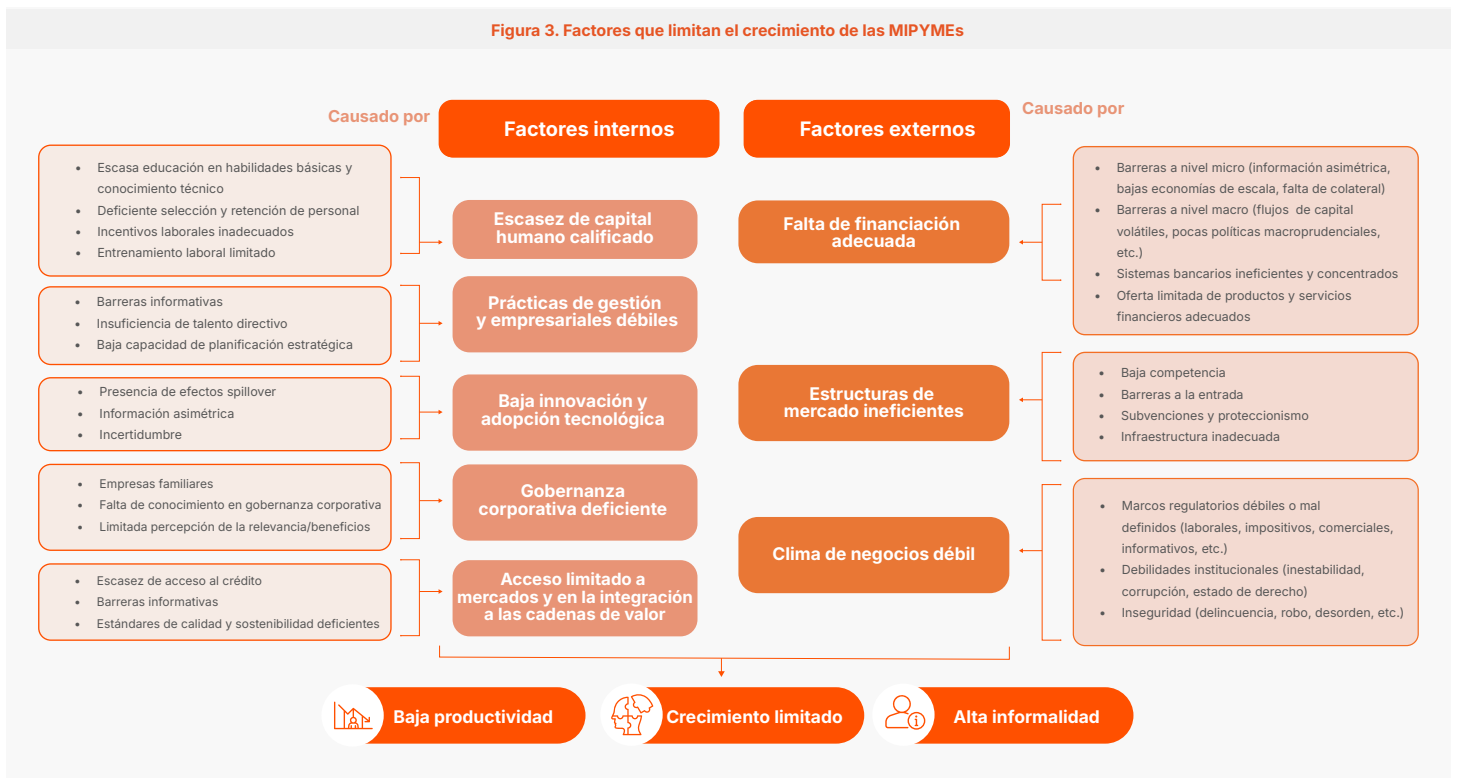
Figura 3. Factores que limitan el crecimiento de las MIPYMEs

Causado por

Factores internos

Factores externos

Causado por

- Escasa educación en habilidades básicas y conocimiento técnico
- Deficiente selección y retención de personal
- Incentivos laborales inadecuados
- Entrenamiento laboral limitado

Escasez de capital humano calificado

- Barreras informativas
- Insuficiencia de talento directivo
- Baja capacidad de planificación estratégica

Prácticas de gestión y empresariales débiles

- Presencia de efectos spillover
- Información asimétrica
- Incertidumbre

Baja innovación y adopción tecnológica

- Empresas familiares
- Falta de conocimiento en gobernanza corporativa
- Limitada percepción de la relevancia/beneficios

Gobernanza corporativa deficiente

- Escasez de acceso al crédito
- Barreras informativas
- Estándares de calidad y sostenibilidad deficientes

Acceso limitado a mercados y en la integración a las cadenas de valor

Falta de financiación adecuada

- Barreras a nivel micro (información asimétrica, bajas economías de escala, falta de colateral)
- Barreras a nivel macro (flujos de capital volátiles, pocas políticas macroprudenciales, etc.)
- Sistemas bancarios ineficientes y concentrados
- Oferta limitada de productos y servicios financieros adecuados

Estructuras de mercado ineficientes

- Baja competencia
- Barreras a la entrada
- Subvenciones y proteccionismo
- Infraestructura inadecuada

Clima de negocios débil

- Marcos regulatorios débiles o mal definidos (laborales, impositivos, comerciales, informativos, etc.)
- Debilidades institucionales (inestabilidad, corrupción, estado de derecho)
- Inseguridad (delincuencia, robo, desorden, etc.)

Baja productividad

Crecimiento limitado

Alta informalidad